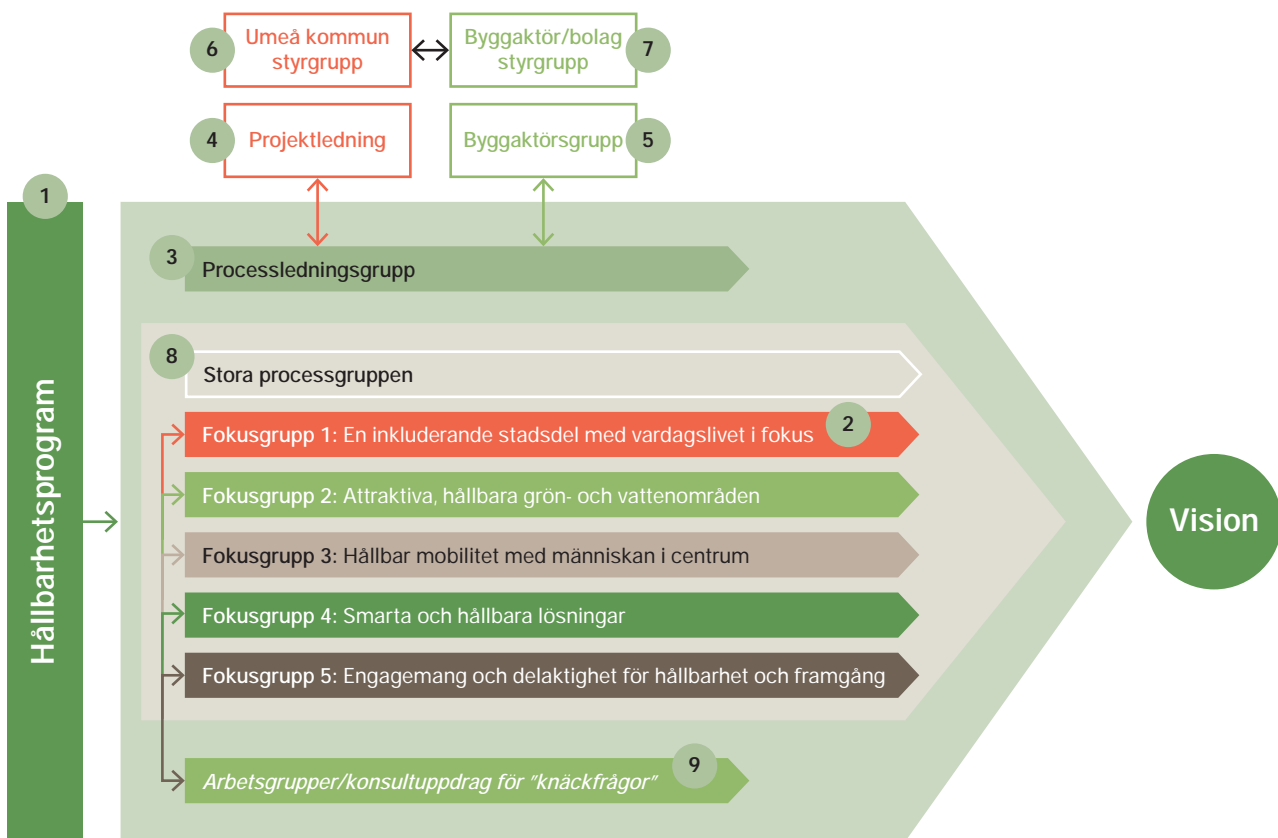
6 Umeå kommun styrgrupp

Byggaktör/bolag styrgrupp 7

4 Projektledning

Byggaktörsgrupp 5

1

Hållbarhetsprogram

3 Processledningsgrupp

8 Stora processgruppen

Fokusgrupp 1: En inkluderande stadsdel med vardagslivet i fokus 2

Fokusgrupp 2: Attraktiva, hållbara grön- och vattenområden

Fokusgrupp 3: Hållbar mobilitet med människan i centrum

Fokusgrupp 4: Smarta och hållbara lösningar

Fokusgrupp 5: Engagemang och delaktighet för hållbarhet och framgång

Arbetsgrupper/konsultuppdrag för "knäckfrågor" 9

Vision